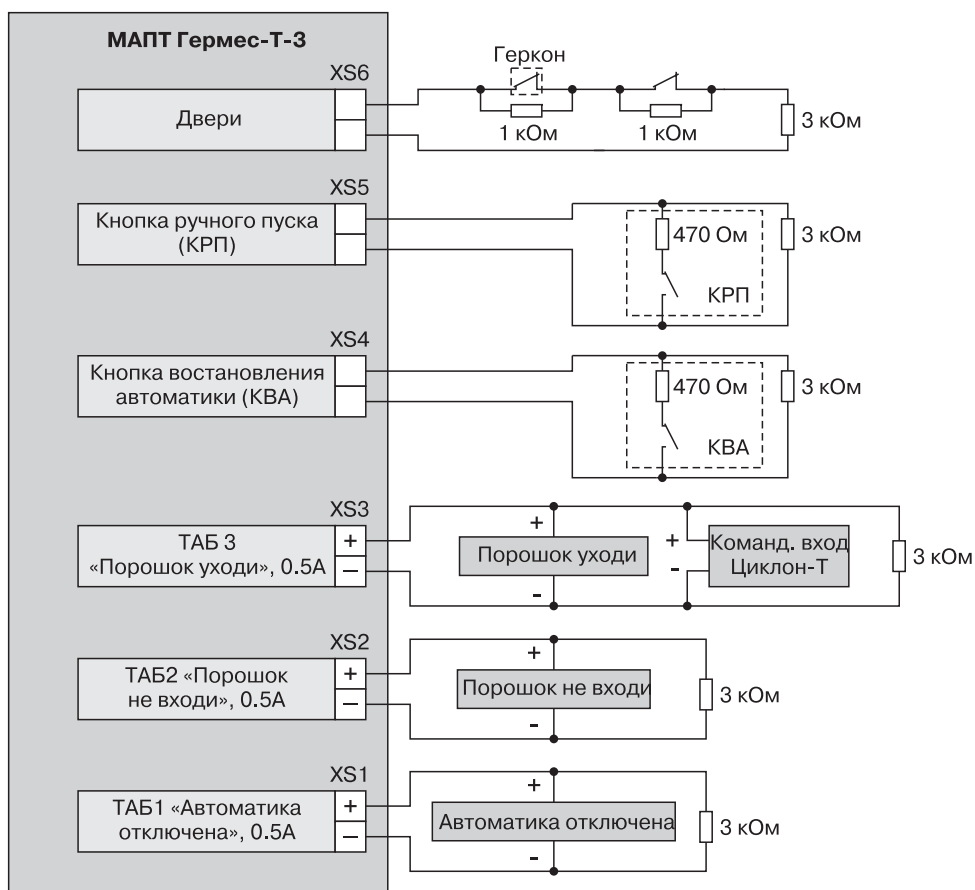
МАПТ Гермес-Т-3

XS6
Двери
Геркон
1 кОм
1 кОм
3 кОм

XS5
Кнопка ручного пуска (КРП)
470 Ом
3 кОм
КРП

XS4
Кнопка востановления автоматики (КВА)
470 Ом
3 кОм
КВА

XS3
ТАБ 3 «Порошок уходи», 0.5А
+
–
+
Порошок уходи
-
+
Команд. вход Циклон-Т
-
3 кОм

XS2
ТАБ2 «Порошок не входи», 0.5А
+
–
+
Порошок не входи
-
3 кОм

XS1
ТАБ1 «Автоматика отключена», 0.5А
+
–
+
Автоматика отключена
-
3 кОм